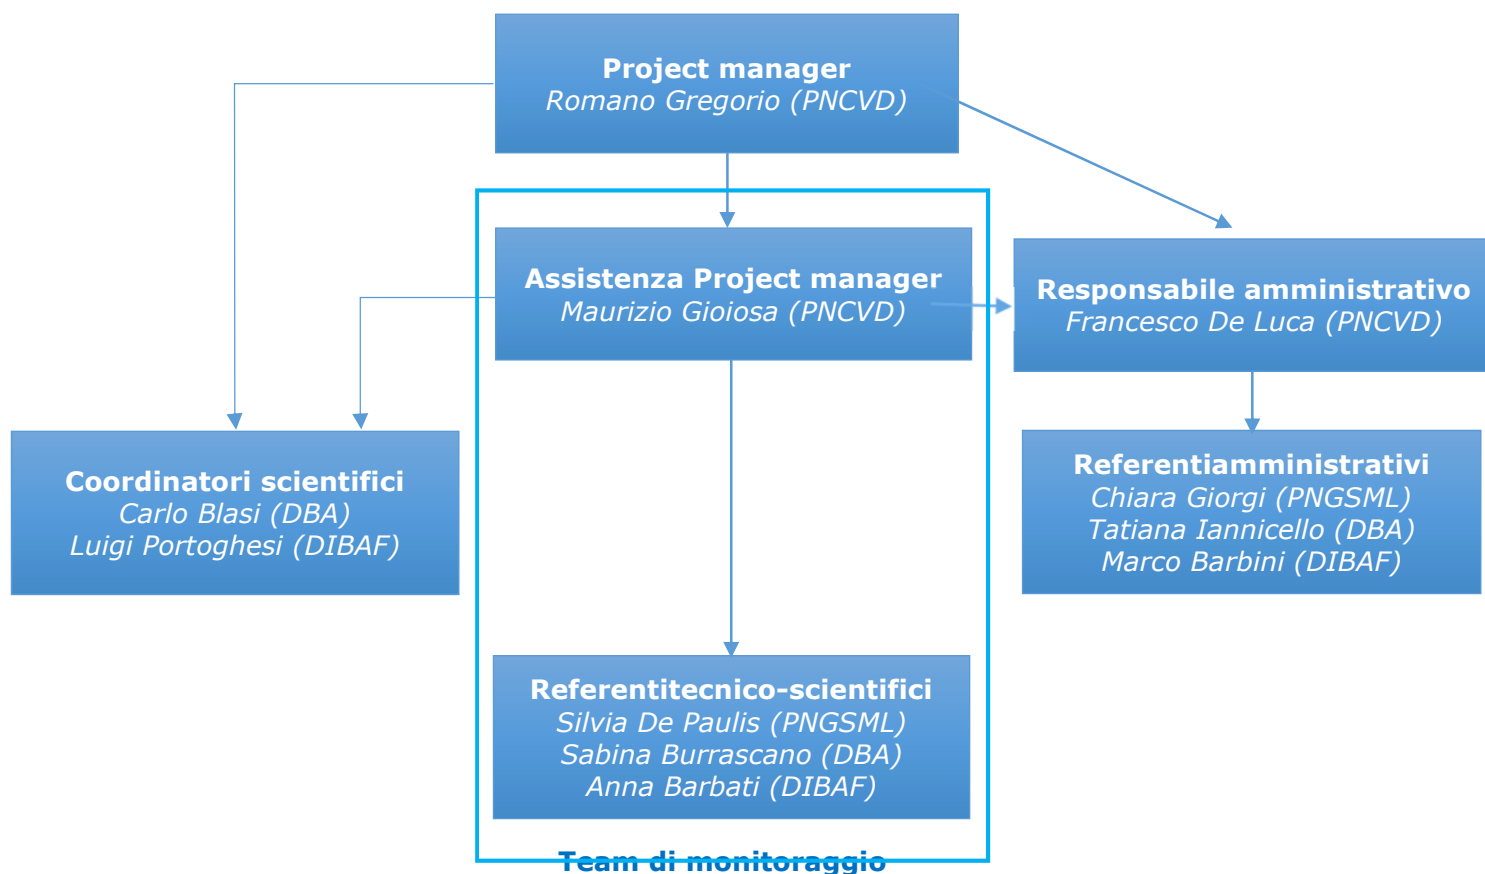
Project manager
Romano Gregorio (PNCVD)

Assistenza Project manager
Maurizio Gioiosa (PNCVD)

Responsabile amministrativo
Francesco De Luca (PNCVD)

Coordinatori scientifici
Carlo Blasi (DBA)
Luigi Portoghesi (DIBAF)

Referentiamministrativi
Chiara Giorgi (PNGSML)
Tatiana Iannicello (DBA)
Marco Barbini (DIBAF)

Referentitecnico-scientifici
Silvia De Paulis (PNGSML)
Sabina Burrascano (DBA)
Anna Barbati (DIBAF)

Team di monitoraggio